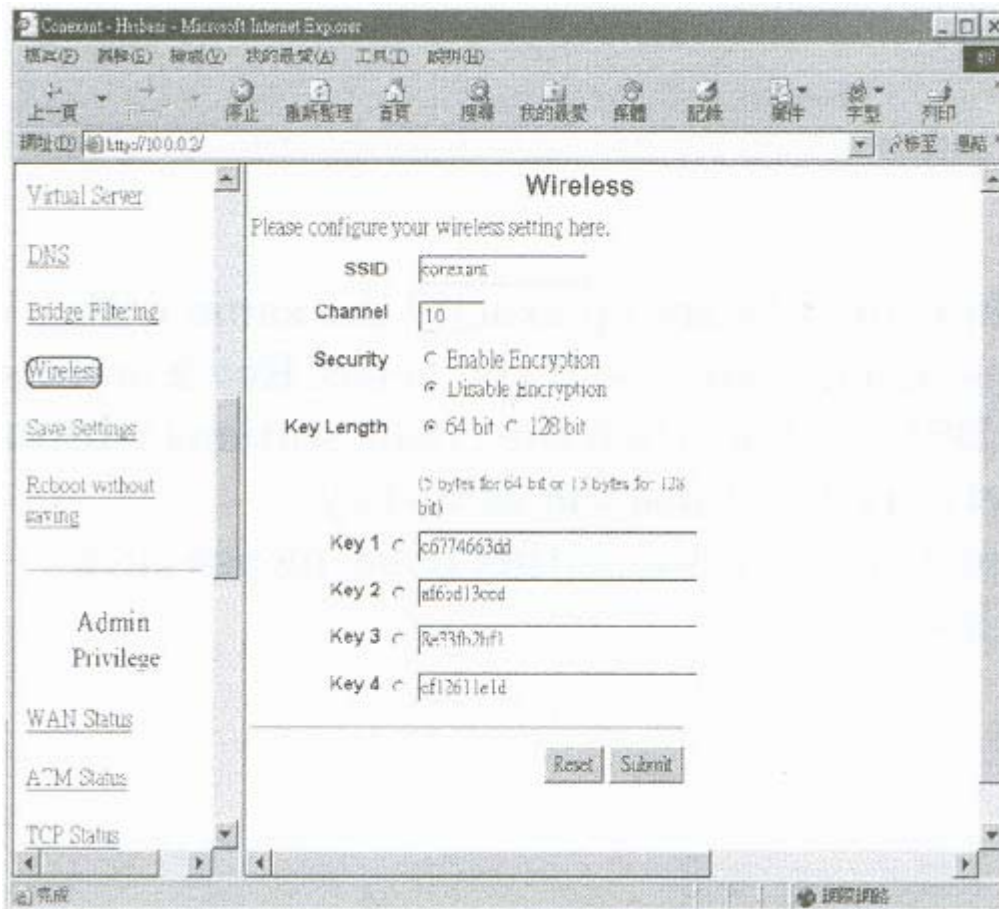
Conexant - Hrsbesi - Microsoft Internet Explorer

檔案(F) 編輯(E) 檢視(V) 我的最愛(A) 工具(T) 說明(H)

上一頁 下一頁 停止 重新整理 首頁 搜尋 我的最愛 媒體 記錄 郵件 字型 列印

網址(D) http://10.0.0.2/ 移至 連結

Virtual Server

DNS

Bridge Filtering

Wireless

Save Settings

Reboot without saving

Admin Privilege

WAN Status

ATM Status

TCP Status

Wireless

Please configure your wireless setting here.

SSID conexant

Channel 10

Security Enable Encryption Disable Encryption

Key Length 64 bit 128 bit

(5 bytes for 64 bit or 13 bytes for 128 bit)

Key 1 c6774663dd

Key 2 af6cd13ccd

Key 3 Re33fb2bf1

Key 4 cf12611e1d

Reset Submit

完成 網際網路